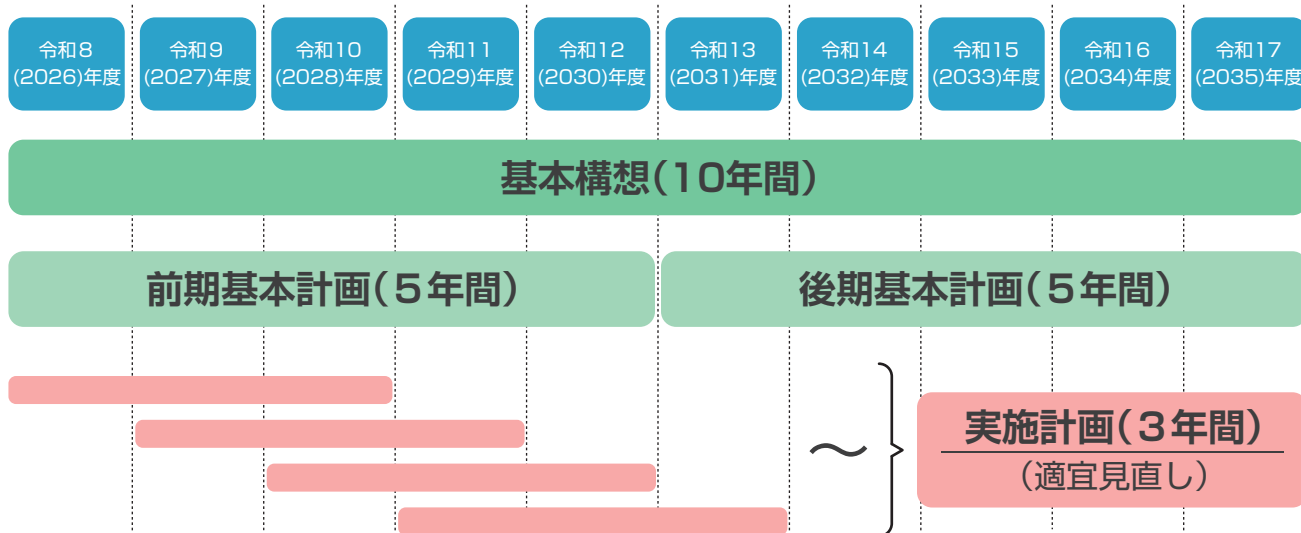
| 令和8 (2026)年度 | 令和9 (2027)年度 | 令和10 (2028)年度 | 令和11 (2029)年度 | 令和12 (2030)年度 | 令和13 (2031)年度 | 令和14 (2032)年度 | 令和15 (2033)年度 | 令和16 (2034)年度 | 令和17 (2035)年度 |
|---|---|---|---|---|---|---|---|---|---|

基本構想（10年間）

前期基本計画（５年間）

後期基本計画（５年間）

～

実施計画（３年間）
（適宜見直し）